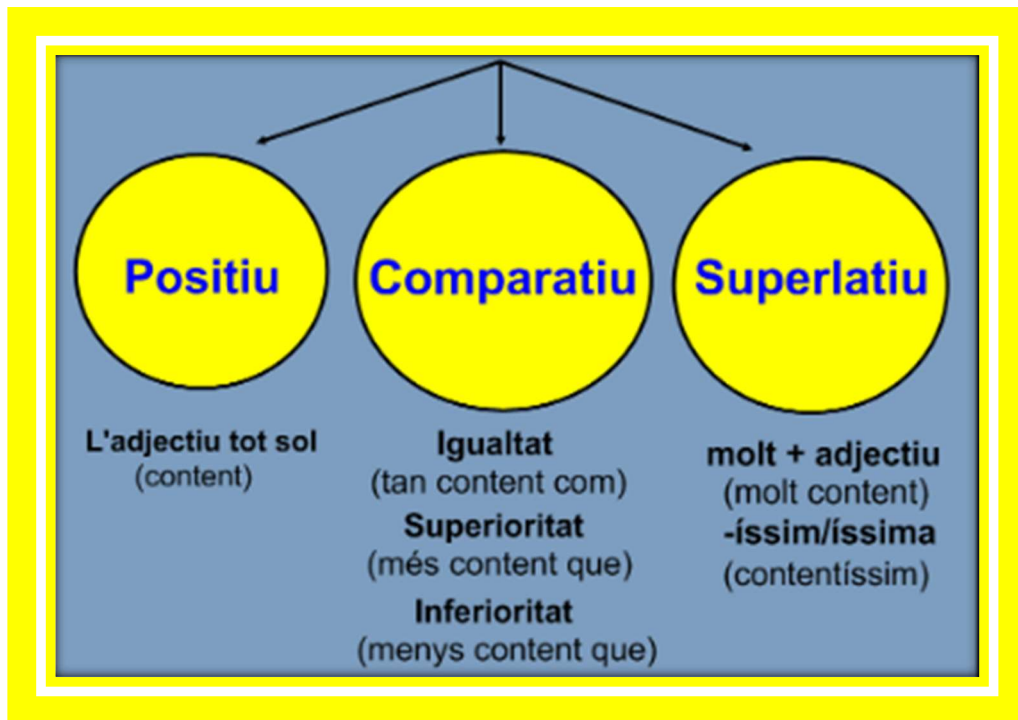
Positiu

L'adjectiu tot sol
(content)

Comparatiu

Igualtat
(tan content com)
Superioritat
(més content que)
Inferioritat
(menys content que)

Superlatiu

molt + adjectiu
(molt content)
-íssim/íssima
(contentíssim)